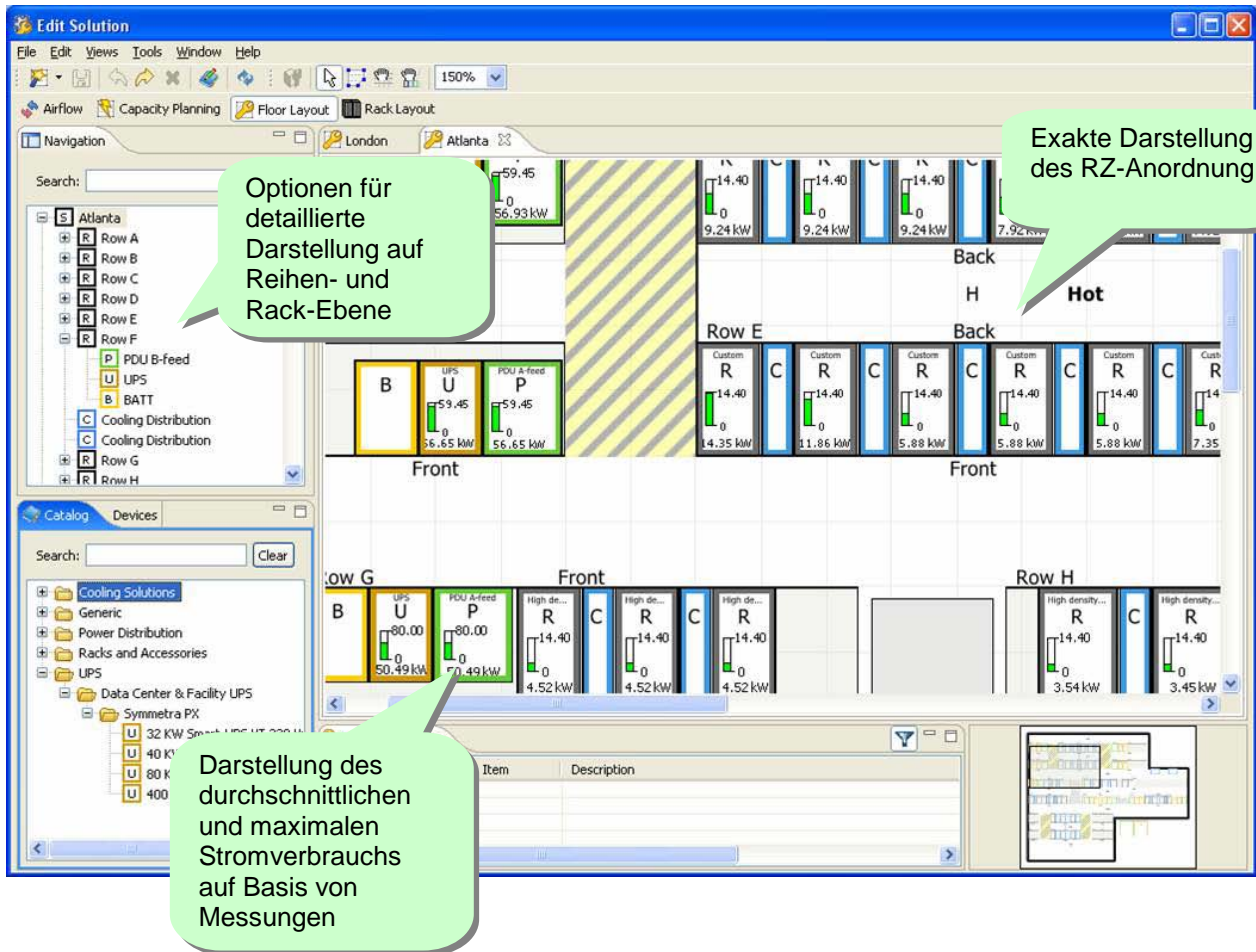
Edit Solution

File Edit Views Tools Window Help

150%

Airflow Capacity Planning Floor Layout Rack Layout

Navigation

London Atlanta

Search:

Optionen für detaillierte Darstellung auf Reihen- und Rack-Ebene

Exakte Darstellung des RZ-Anordnung

S Atlanta
R Row A
R Row B
R Row C
R Row D
R Row E
R Row F
P PDU B-feed
U UPS
B BATT
C Cooling Distribution
C Cooling Distribution
R Row G
R Row H

59.45
0
56.93 kW

R C R C R C R
14.40 14.40 14.40
0 0 0
9.24 kW 9.24 kW 9.24 kW 7.92 kW

Back

H Hot

Back

Row E

B

UPS
U
59.45
0
56.65 kW

PDU A-feed
P
59.45
0
56.65 kW

Custom R 14.40 0 14.35 kW
C
Custom R 14.40 0 11.86 kW
C
Custom R 14.40 0 5.88 kW
C
Custom R 14.40 0 5.88 kW
C
Custom R 14.40 0 5.88 kW
C
Cust R 14 0 7.35

Front

Front

Catalog Devices

Search: Clear

Cooling Solutions
Generic
Power Distribution
Racks and Accessories
UPS
Data Center & Facility UPS
Symmetra PX
U 32 KW Smart-UPS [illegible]
U 40 K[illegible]
U 80 K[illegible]
U 400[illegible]

Row G

Front

B

UPS
U
80.00
0
50.49 kW

PDU A-feed
P
80.00
0
50.49 kW

High de... R 14.40 0 4.52 kW
C
High de... R 14.40 0 4.52 kW
C
High de... R 14.40 0 4.52 kW

Row H

High density... R 14.40 0 3.54 kW
C
High density... R 14.40 0 3.45 kW

Item Description

Darstellung des durchschnittlichen und maximalen Stromverbrauchs auf Basis von Messungen